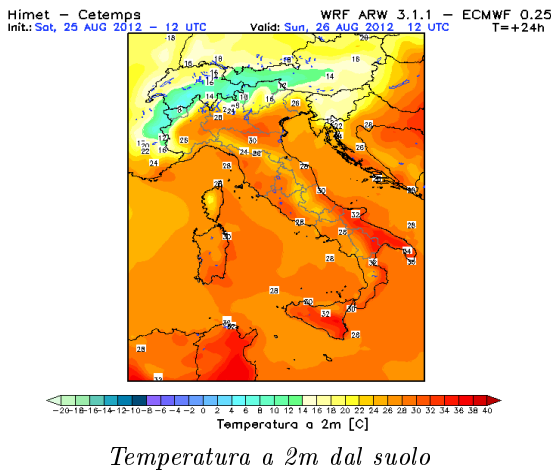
Himet - Cetemps
Init.: Sat, 25 AUG 2012 - 12 UTC

WRF ARW 3.1.1 - ECMWF 0.25
Valid: Sun, 26 AUG 2012 12 UTC
T=+24h

18
16
18
14
16
14
18
15
14
16
26
28
18
28
24
26
22
26
30
28
24
26
28
30
28
28
32
30
28
26
34
26
32
28
30
28
28
30
32
28
28
32

-20 -18 -16 -14 -12 -10 -8 -6 -4 -2 0 2 4 6 8 10 12 14 16 18 20 22 24 26 28 30 32 34 36 38 40

Temperatura a 2m [C]

Temperatura a 2m dal suolo